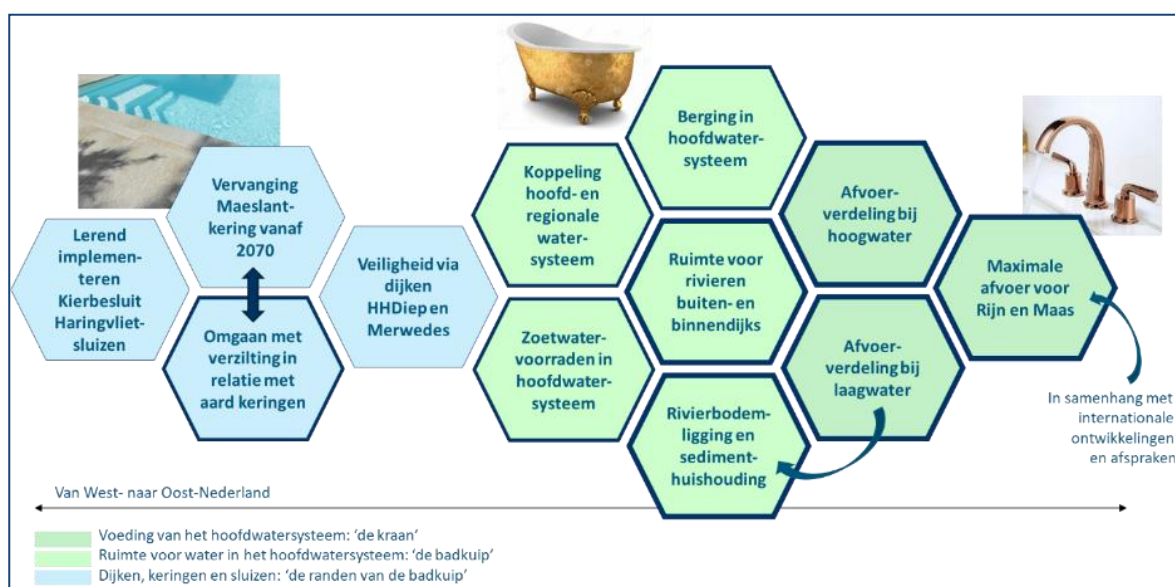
Lerend implementeren Kierbesluit Haringvlietsluizen

Vervanging Maeslantkering vanaf 2070

Omgaan met verzilting in relatie met aard keringen

Veiligheid via dijken HHDiep en Merwedes

Koppeling hoofd- en regionale watersysteem

Zoetwatervoorraden in hoofdwatersysteem

Berging in hoofdwatersysteem

Ruimte voor rivieren buiten- en binnendijks

Rivierbodemligging en sedimenthuishouding

Afvoerverdeling bij hoogwater

Afvoerverdeling bij laagwater

Maximale afvoer voor Rijn en Maas

In samenhang met internationale ontwikkelingen en afspraken

Van West- naar Oost-Nederland

Voeding van het hoofdwatersysteem: 'de kraan'
Ruimte voor water in het hoofdwatersysteem: 'de badkuip'
Dijken, keringen en sluizen: 'de randen van de badkuip'